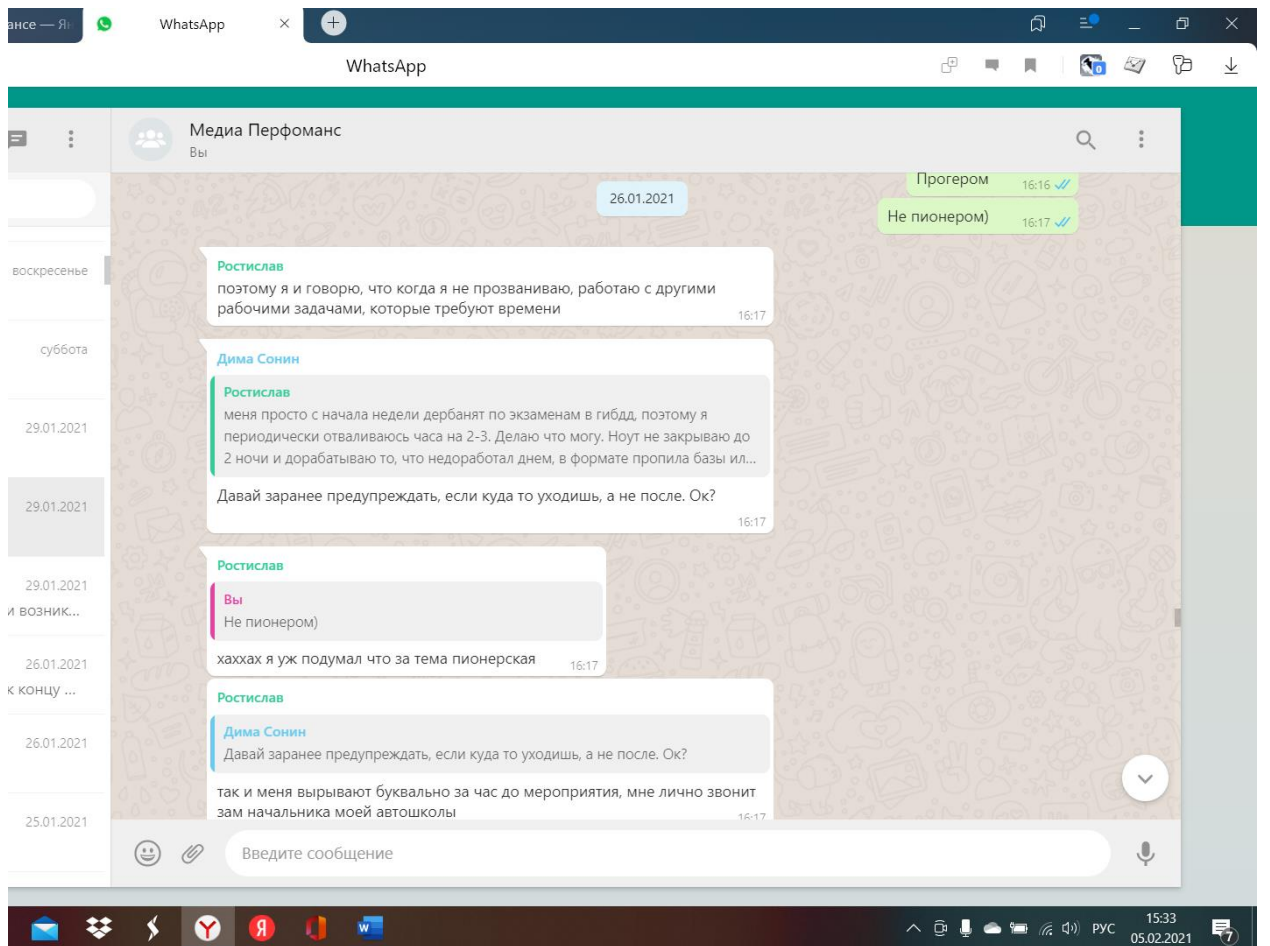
ансе — Я
WhatsApp
WhatsApp

Медиа Перфоманс
Вы

Прогером 16:16
Не пионером) 16:17

26.01.2021

воскресенье
суббота
29.01.2021
29.01.2021
29.01.2021
и возник...
26.01.2021
к концу ...
26.01.2021
25.01.2021

Ростислав
поэтому я и говорю, что когда я не прозваниваю, работаю с другими рабочими задачами, которые требуют времени 16:17

Дима Сонин
Ростислав
меня просто с начала недели дербанят по экзаменам в гибдд, поэтому я периодически отваливаюсь часа на 2-3. Делаю что могу. Ноут не закрываю до 2 ночи и дорабатываю то, что недоработал днем, в формате пропила базы ил...
Давай заранее предупреждать, если куда то уходишь, а не после. Ок? 16:17

Ростислав
Вы
Не пионером)
хаххах я уж подумал что за тема пионерская 16:17

Ростислав
Дима Сонин
Давай заранее предупреждать, если куда то уходишь, а не после. Ок?
так и меня вырывают буквально за час до мероприятия, мне лично звонит зам начальника моей автошколы 16:17

Введите сообщение

РУС 15:33 05.02.2021 7